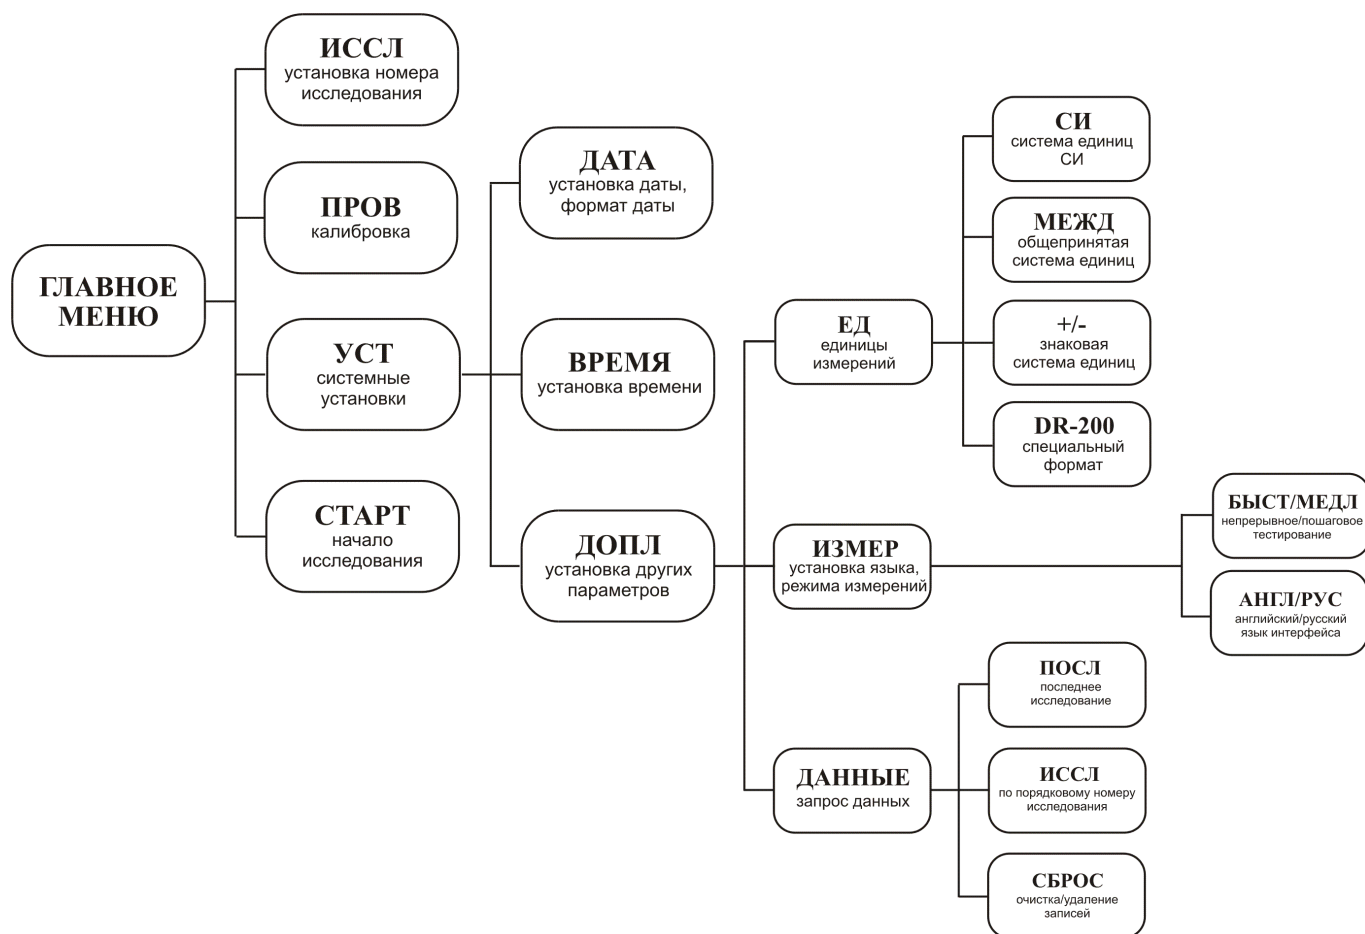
ГЛАВНОЕ МЕНЮ

ИССЛ
установка номера исследования

ПРОВ
калибровка

УСТ
системные установки

СТАРТ
начало исследования

ДАТА
установка даты, формат даты

ВРЕМЯ
установка времени

ДОПЛ
установка других параметров

ЕД
единицы измерений

ИЗМЕР
установка языка, режима измерений

ДАННЫЕ
запрос данных

СИ
система единиц СИ

МЕЖД
общепринятая система единиц

+/-
знаковая система единиц

DR-200
специальный формат

БЫСТ/МЕДЛ
непрерывное/пошаговое тестирование

АНГЛ/РУС
английский/русский язык интерфейса

ПОСЛ
последнее исследование

ИССЛ
по порядковому номеру исследования

СБРОС
очистка/удаление записей